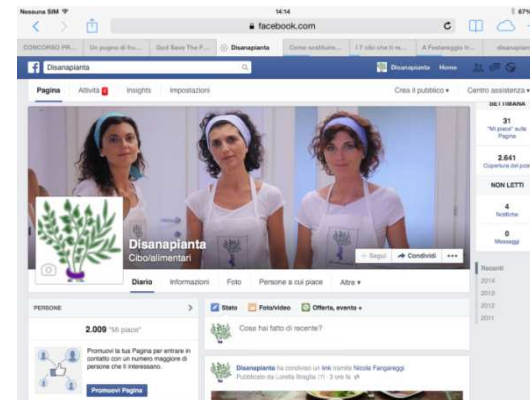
Nessuna SIM 14:14 67%

facebook.com

CONCORSO PR... | Un pugno di fru... | God Save The F... | Disanapianta | Come sostituire... | I 7 cibi che ti... | A Festareggio fr... | disanapian

Disanapianta

Disanapianta Home

Pagina | Attività | Insights | Impostazioni | Crea il pubblico ▾ | Centro assistenza ▾

SETTIMANA

31 "Mi piace" sulla Pagina

2.641 Copertura dei post

NON LETTI

4 Notifiche

0 Messaggi

Disanapianta
Cibo/alimentari

Segui | Condividi | •••

Diario | Informazioni | Foto | Persone a cui piace | Altro ▾

Recenti
2014
2013
2012
2011

PERSONE

2.009 "Mi piace"

Promuovi la tua Pagina per entrare in contatto con un numero maggiore di persone che ti interessano.

Promuovi Pagina

Stato | Foto/video | Offerta, evento +

Cosa hai fatto di recente?

Disanapianta ha condiviso un link tramite Nicola Fangareggi
Pubblicato da Lorella Braglia [?] · 3 ore fa